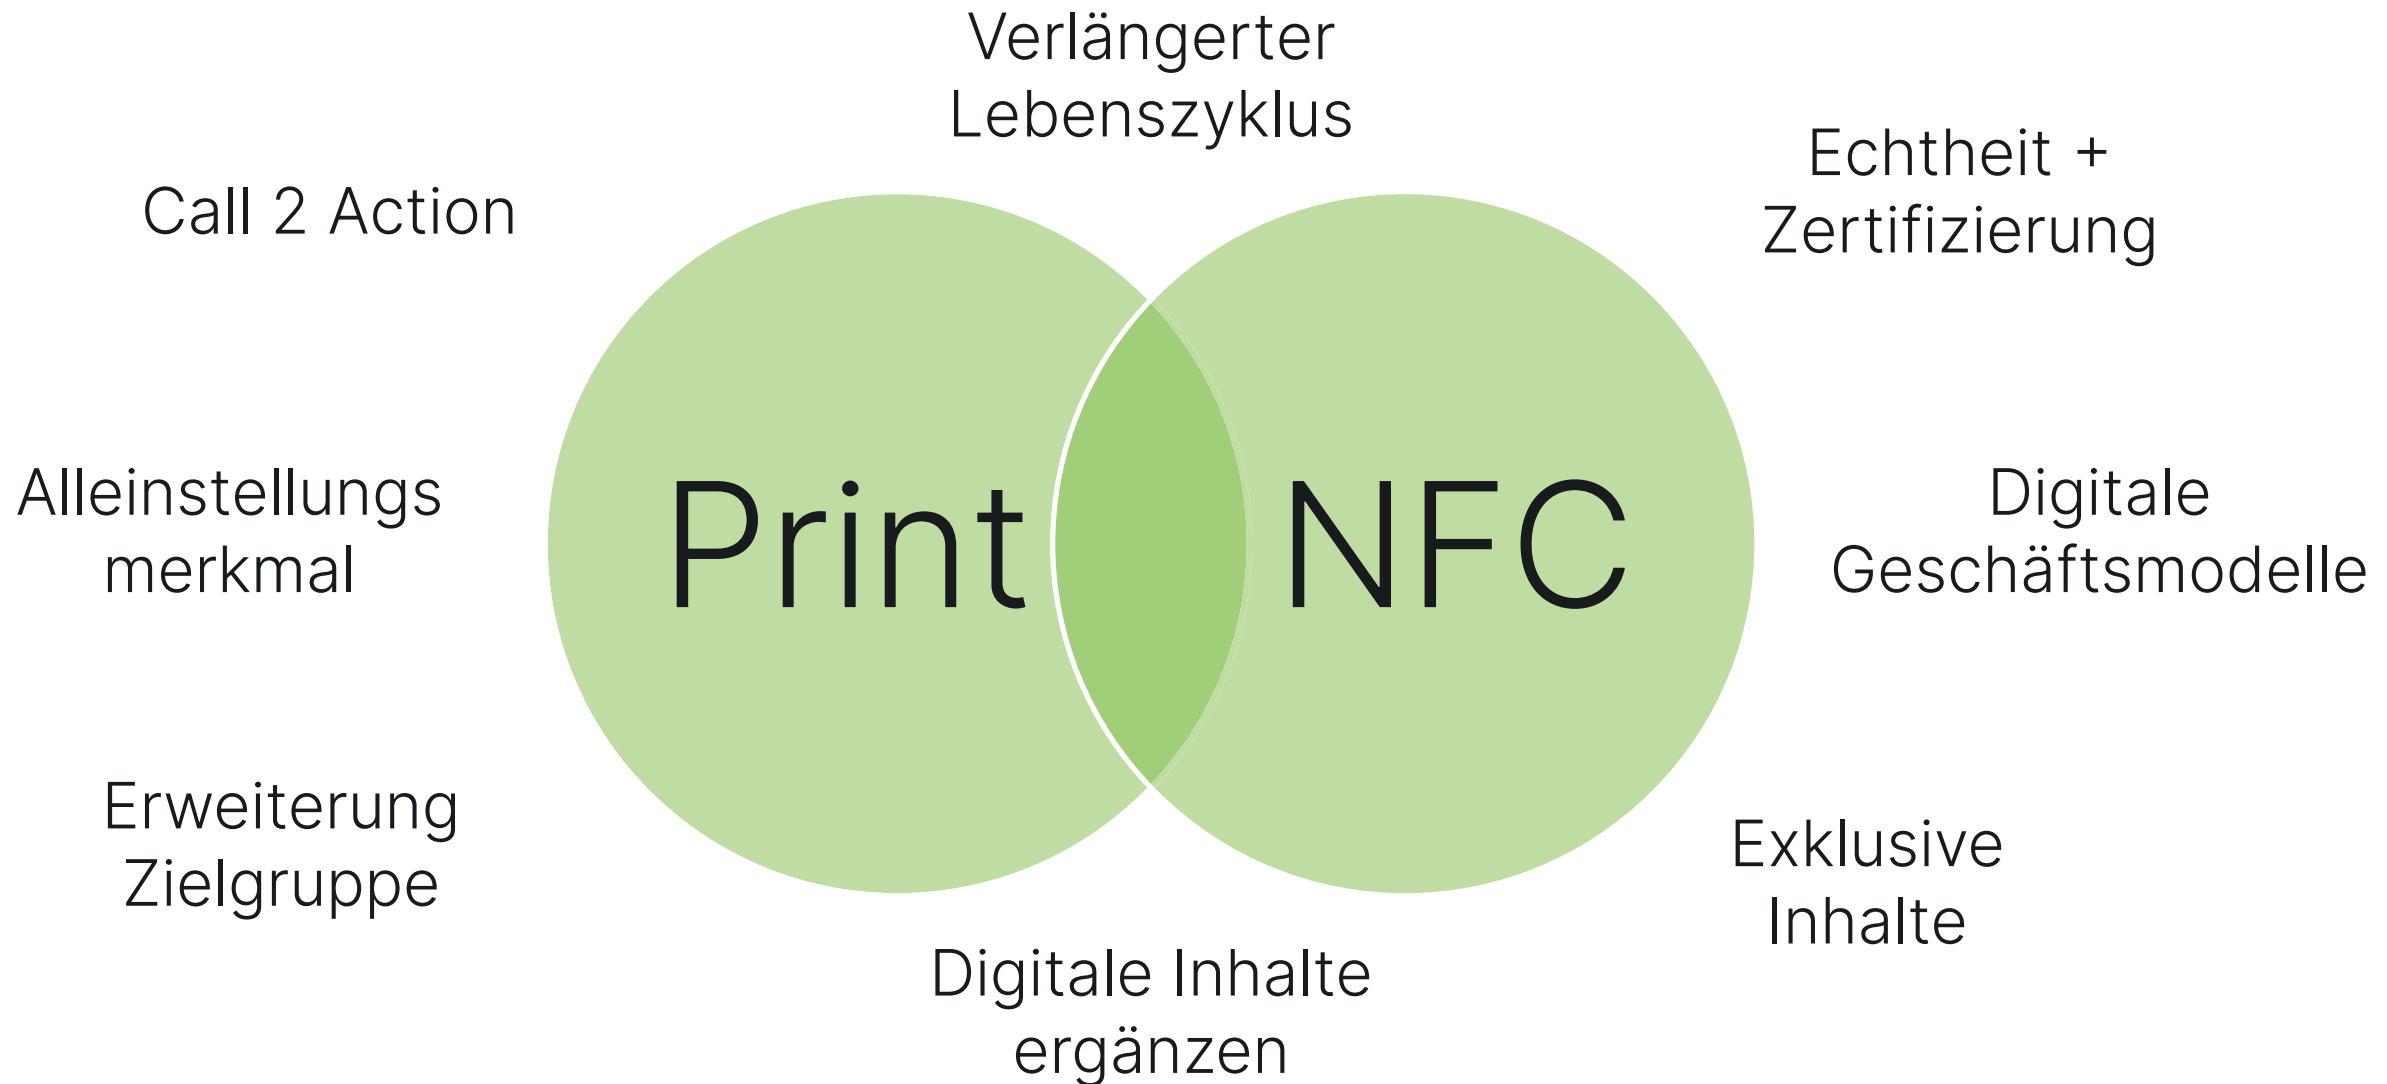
Verlängerter Lebenszyklus

Call 2 Action

Echtheit + Zertifizierung

Alleinstellungs merkmal

Print

NFC

Digitale Geschäftsmodelle

Erweiterung Zielgruppe

Exklusive Inhalte

Digitale Inhalte ergänzen